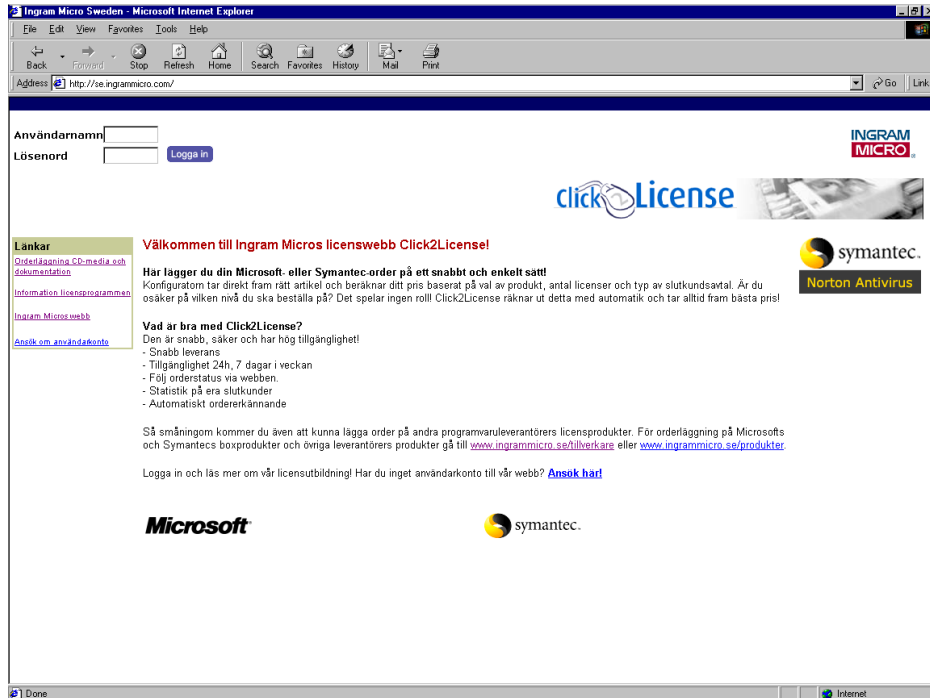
Ingram Micro Sweden - Microsoft Internet Explorer

File Edit View Favorites Tools Help

Back Forward Stop Refresh Home Search Favorites History Mail Print

Address http://se.ingrammicro.com/ Go Link

Användarnamn
Lösenord
Logga in

INGRAM MICRO

Click2License

Länkar
Orderläggning CD-media och dokumentation
Information licensprogrammen
Ingram Microswebb
Ansök om användarkonto

Välkommen till Ingram Micros licenswebb Click2License!

Här lägger du din Microsoft- eller Symantec-order på ett snabbt och enkelt sätt!
Konfiguratorn tar direkt fram rätt artikel och beräknar ditt pris baserat på val av produkt, antal licenser och typ av slutkundsavtal. Är du osäker på vilken nivå du ska beställa på? Det spelar ingen roll! Click2License räknar ut detta med automatik och tar alltid fram bästa pris!

Vad är bra med Click2License?
Den är snabb, säker och har hög tillgänglighet!
- Snabb leverans
- Tillgänglighet 24h, 7 dagar i veckan
- Följ orderstatus via webben.
- Statistik på era slutkunder
- Automatiskt ordererkännande

Så småningom kommer du även att kunna lägga order på andra programvaruleverantörers licensprodukter. För orderläggning på Microsofts och Symantecs boxprodukter och övriga leverantörers produkter gå till www.ingrammicro.se/tillverkare eller www.ingrammicro.se/produkter.

Logga in och läs mer om vår licensutbildning! Har du inget användarkonto till vår webb? Ansök här!

symantec.
Norton Antivirus

Microsoft

symantec.

Done
Internet